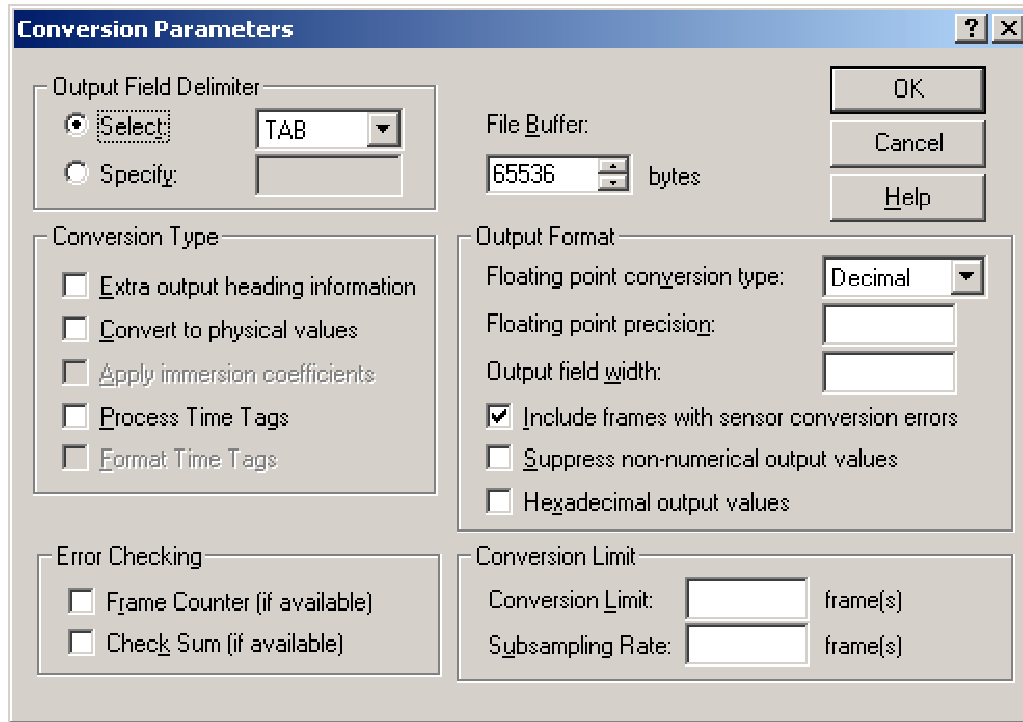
Conversion Parameters

? X

Output Field Delimiter

Select: TAB

Specify:

File Buffer:

65536 bytes

OK

Cancel

Help

Conversion Type

Extra output heading information

Convert to physical values

Apply immersion coefficients

Process Time Tags

Format Time Tags

Output Format

Floating point conversion type: Decimal

Floating point precision:

Output field width:

Include frames with sensor conversion errors

Suppress non-numerical output values

Hexadecimal output values

Error Checking

Frame Counter (if available)

Check Sum (if available)

Conversion Limit

Conversion Limit: frame(s)

Subsampling Rate: frame(s)